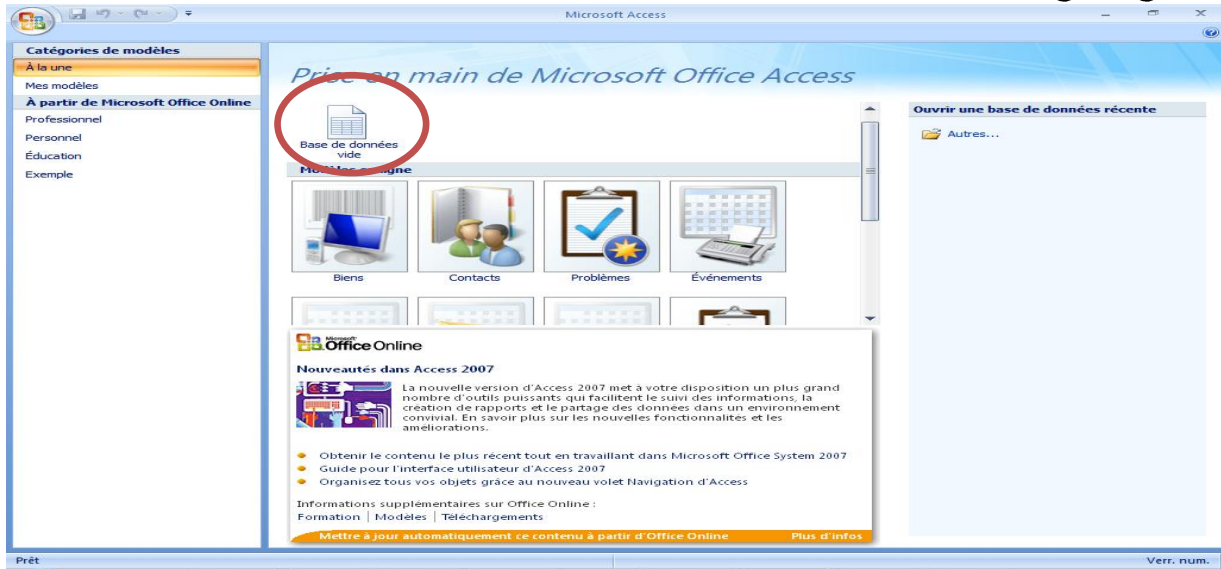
Microsoft Access

Catégories de modèles
À la une
Mes modèles
À partir de Microsoft Office Online
Professionnel
Personnel
Éducation
Exemple

Prise en main de Microsoft Office Access

Base de données vide

Modèles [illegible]

Biens
Contacts
Problèmes
Événements

Ouvrir une base de données récente
Autres...

Microsoft Office Online

Nouveautés dans Access 2007

La nouvelle version d'Access 2007 met à votre disposition un plus grand nombre d'outils puissants qui facilitent le suivi des informations, la création de rapports et le partage des données dans un environnement convivial. En savoir plus sur les nouvelles fonctionnalites et les ameliorations.

Obtenir le contenu le plus récent tout en travaillant dans Microsoft Office System 2007
Guide pour l'interface utilisateur d'Access 2007
Organisez tous vos objets grâce au nouveau volet Navigation d'Access

Informations supplémentaires sur Office Online :
Formation | Modèles | Téléchargements

Mettre à jour automatiquement ce contenu à partir d'Office Online
Plus d'infos

Prêt
Verr. num.